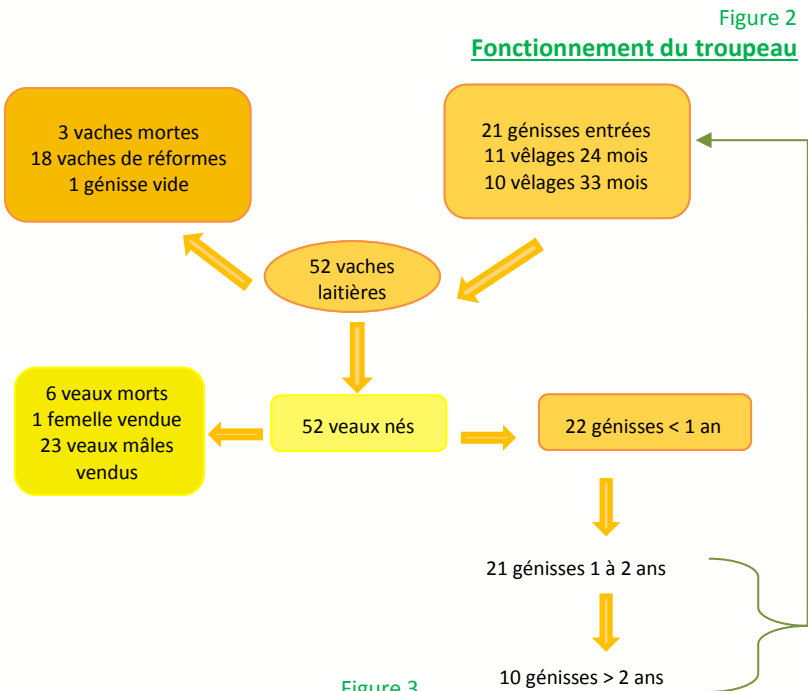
Figure 2
Fonctionnement du troupeau

3 vaches mortes
18 vaches de réformes
1 génisse vide

21 génisses entrées
11 vêlages 24 mois
10 vêlages 33 mois

52 vaches laitières

6 veaux morts
1 femelle vendue
23 veaux mâles vendus

52 veaux nés

22 génisses < 1 an

21 génisses 1 à 2 ans

10 génisses > 2 ans

Figure 3